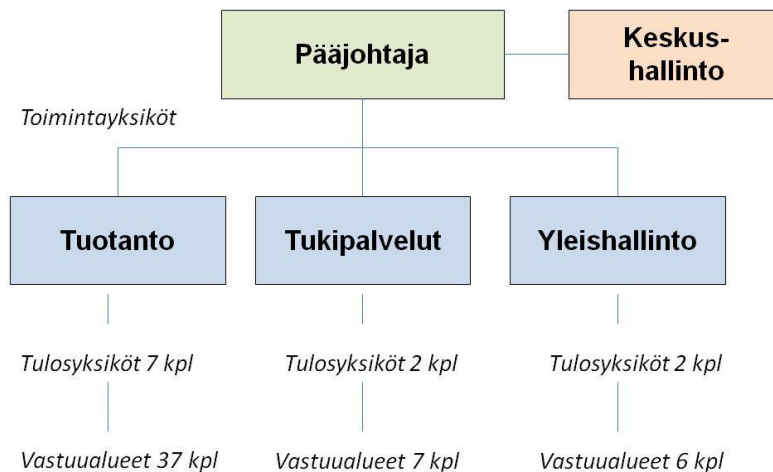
Pääjohtaja

Keskushallinto

Toimintayksiköt

Tuotanto

Tukipalvelut

Yleishallinto

Tulosyksiköt 7 kpl

Tulosyksiköt 2 kpl

Tulosyksiköt 2 kpl

Vastuualueet 37 kpl

Vastuualueet 7 kpl

Vastuualueet 6 kpl